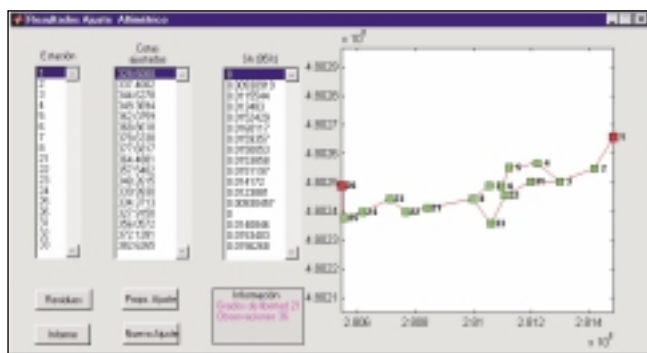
Resultados Ajuste Altimétrico

Estación

1
2
3
4
5
6
7
8
9
21
22
23
24
25
26
27
28
29
30

Cotas ajustadas

329.5000
337.4082
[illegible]
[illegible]
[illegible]
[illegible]
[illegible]
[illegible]
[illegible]
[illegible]
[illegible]
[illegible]
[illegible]
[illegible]
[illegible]
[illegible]
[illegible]
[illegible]
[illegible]

Sh (95%)

0
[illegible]
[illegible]
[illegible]
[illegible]
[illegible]
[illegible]
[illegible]
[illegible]
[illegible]
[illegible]
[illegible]
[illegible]
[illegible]
0
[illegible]
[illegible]
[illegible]

Residuos

Prop. Ajuste

Información
Grados de libertad 21
Observaciones 35

Informe

Nuevo Ajuste

$\times 10^5$

4.8029
4.8028
4.8027
4.8026
4.8025
4.8024
4.8023
4.8022
4.8021

2.806
2.808
2.81
2.812
2.814

$\times 10^5$